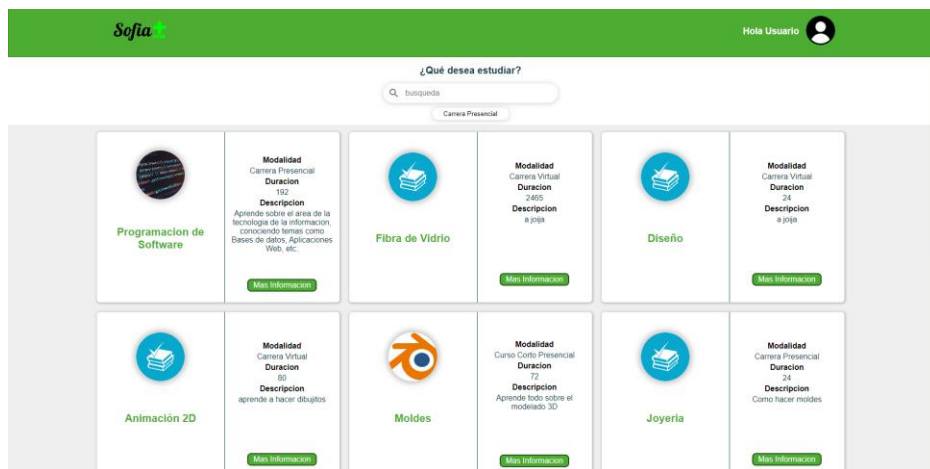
Sofia+

Hola Usuario

¿Qué desea estudiar?

busqueda

Carrera Presencial

Programacion de Software

Modalidad
Carrera Presencial
Duracion
192
Descripcion
Aprende sobre el area de la tecnologia de la informacion, conociendo temas como Bases de datos, Aplicaciones Web, etc.

Mas Informacion

Fibra de Vidrio

Modalidad
Carrera Virtual
Duracion
2465
Descripcion
a joija

Mas Informacion

Diseño

Modalidad
Carrera Virtual
Duracion
24
Descripcion
a joija

Mas Informacion

Animación 2D

Modalidad
Carrera Virtual
Duracion
80
Descripcion
aprende a hacer dibujitos

Mas Informacion

Moldes

Modalidad
Curso Corto Presencial
Duracion
72
Descripcion
Aprende todo sobre el modelado 3D

Mas Informacion

Joyeria

Modalidad
Carrera Presencial
Duracion
24
Descripcion
Como hacer moldes

Mas Informacion